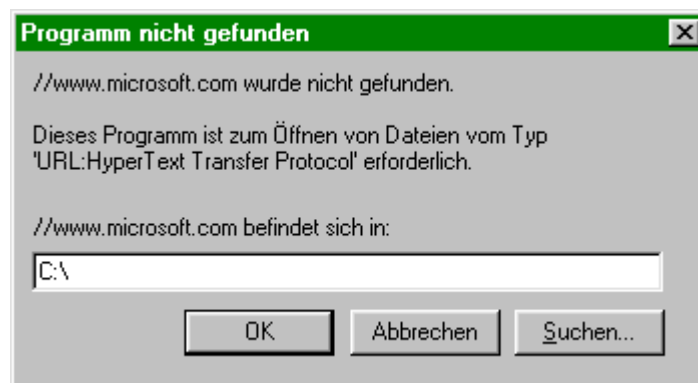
Programm nicht gefunden

//www.microsoft.com wurde nicht gefunden.

Dieses Programm ist zum Öffnen von Dateien vom Typ 'URL:HyperText Transfer Protocol' erforderlich.

//www.microsoft.com befindet sich in:

C:\

OK

Abbrechen

Suchen...